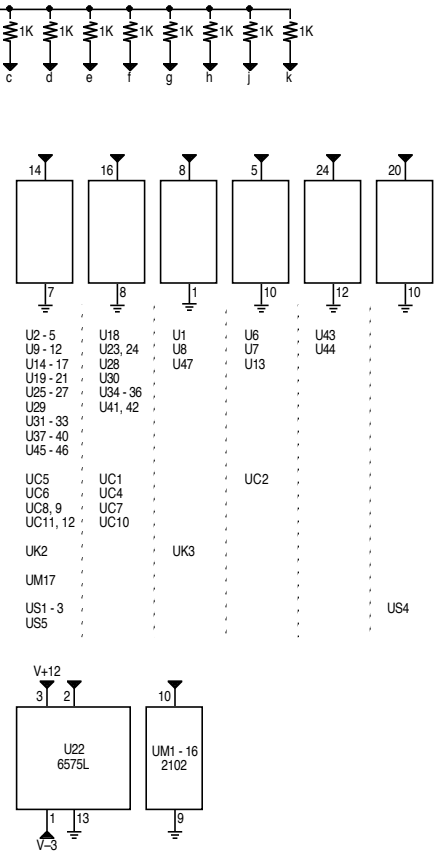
1K 1K 1K 1K 1K 1K 1K 1K

c d e f g h j k

14 16 8 5 24 20

7 8 1 10 12 10

U2 - 5
U9 - 12
U14 - 17
U19 - 21
U25 - 27
U29
U31 - 33
U37 - 40
U45 - 46

U18
U23, 24
U28
U30
U34 - 36
U41, 42

U1
U8
U47

U6
U7
U13

U43
U44

UC5
UC6
UC8, 9
UC11, 12

UC1
UC4
UC7
UC10

UC2

UK2

UK3

UM17

US1 - 3
US5

US4

V+12
3 2
U22
6575L
1 13
V−3

10
UM1 - 16
2102
9